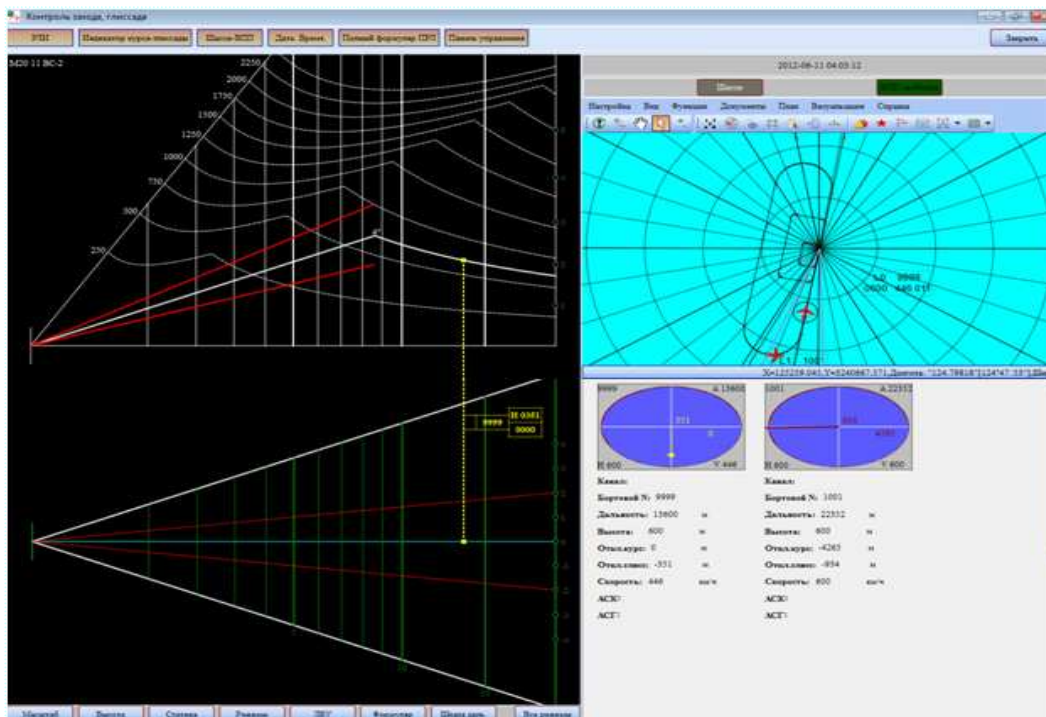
Контроль захода, глиссада

УВИ | Индикатор курса-глиссады | Шасси-ВПП | Дата. Время | Полный формуляр ЦРЛ | Панель управления

Закрыть

М20 11 ВС-2

2250
2000
1750
1500
1250
1000
750
500
250

H 0081
9999
0000

2012-06-11 04:03:12

Шасси

Настройка Вид Функции Документы План Визуализация Справка

9999
0600 440 0 11

1001

X=122259.041,Y=8240867.371, Долгота: "124.798;8"[124°47'55"],Ш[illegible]

9999 | Д 13600
-331
0
Н 600 | V 446

1001 | Д 22552
-954
-4265
Н 600 | V 600

Канал:
Бортовой №: 9999
Дальность: 13600 м
Высота: 600 м
Откл.курс: 0 м
Откл.глис: -331 м
Скорость: 446 км/ч
АСК:
АСТ:

Канал:
Бортовой №: 1001
Дальность: 22552 м
Высота: 600 м
Откл.курс: -4265 м
Откл.глис: -954 м
Скорость: 600 км/ч
АСК:
АСТ:

Масштаб | Высота | Стрелка | Режим | ЛБУ | Формуляр | Шкала даль. | Все режимы